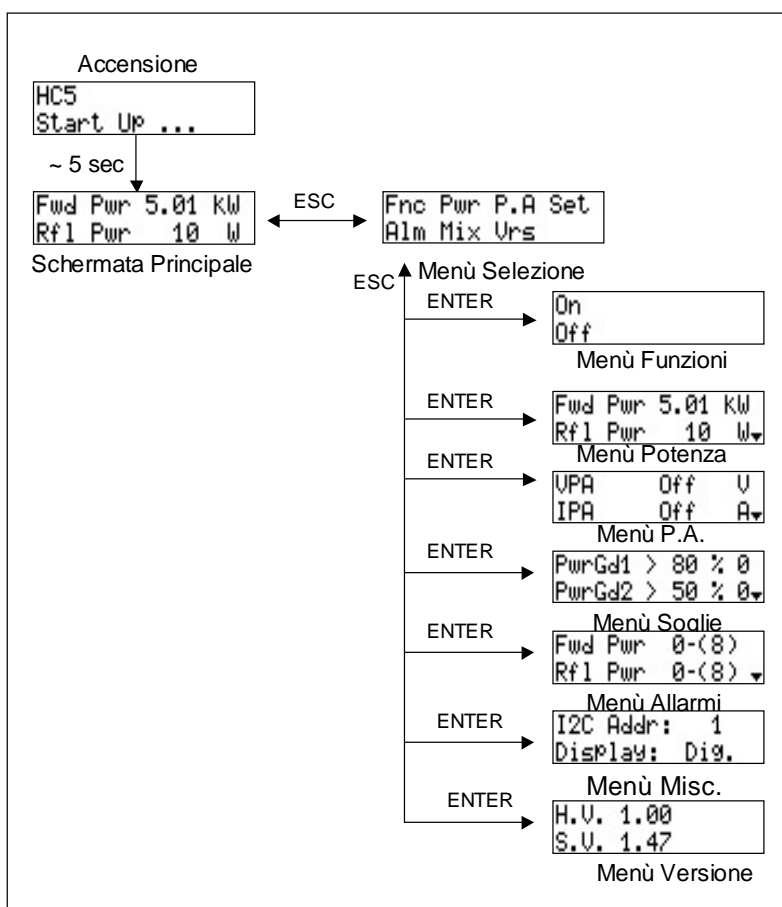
Accensione

HC5
Start Up ...

~ 5 sec

Fwd Pwr 5.01 KW
Rfl Pwr 10 W

Schermata Principale

ESC

Fnc Pwr P.A Set
Alm Mix Vrs

ESC

Menù Selezione

ENTER

On
Off

Menù Funzioni

ENTER

Fwd Pwr 5.01 KW
Rfl Pwr 10 W

Menù Potenza

ENTER

VPA Off V
IPA Off A

Menù P.A.

ENTER

PwrGd1 > 80 % 0
PwrGd2 > 50 % 0

Menù Soglie

ENTER

Fwd Pwr 0-(8)
Rfl Pwr 0-(8)

Menù Allarmi

ENTER

I2C Addr: 1
Display: Dig.

Menù Misc.

ENTER

H.V. 1.00
S.V. 1.47

Menù Versione